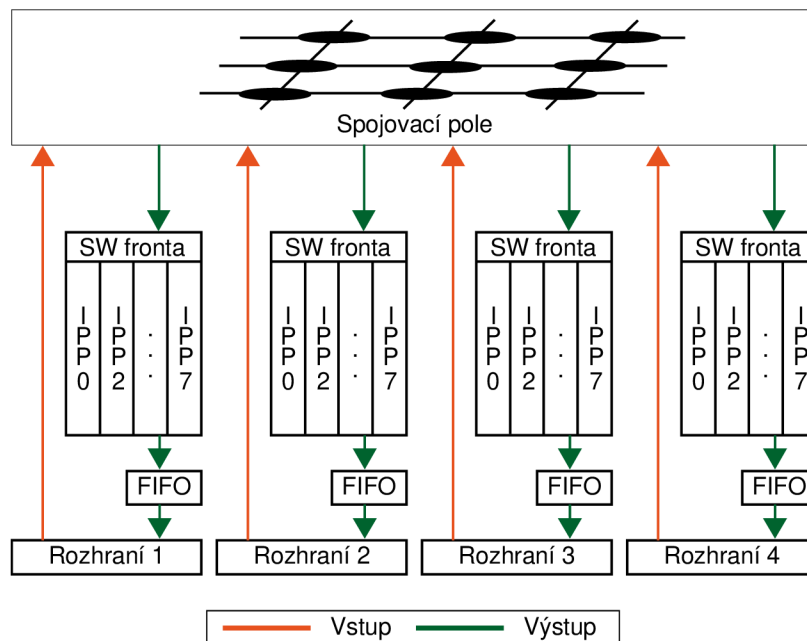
Spojovací pole

SW fronta
IPP0
IPP2
...
IPP7
FIFO
Rozhraní 1

SW fronta
IPP0
IPP2
...
IPP7
FIFO
Rozhraní 2

SW fronta
IPP0
IPP2
...
IPP7
FIFO
Rozhraní 3

SW fronta
IPP0
IPP2
...
IP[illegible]7
FIFO
Rozhraní 4

Vstup
Výstup